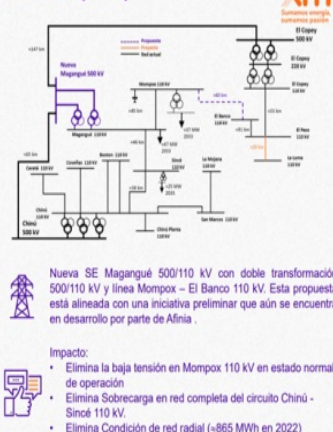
AFINIA
Sumamos energía, sumamos pasión

Propuesta
Propuesta
Red actual

El Copey 500 kV
El Copey 220 kV
El Copey 110 kV
Nueva Magangué 500 kV
Mompox 110 kV
El Banco 110 kV
El Paso 110 kV
La Loma 110 kV
Magangué 110 kV
Coveñas 110 kV
Boston 110 kV
Sincé 110 kV
La Mojana 110 kV
Coveñ 110 kV
Chinú 110 kV
San Marcos 110 kV
Chinú Planta 110 kV
Chinú 500 kV

Nueva SE Magangué 500/110 kV con doble transformación 500/110 kV y línea Mompox – El Banco 110 kV. Esta propuesta está alineada con una iniciativa preliminar que aún se encuentra en desarrollo por parte de Afinia .

Impacto:
• Elimina la baja tensión en Mompox 110 kV en estado normal de operación
• Elimina Sobrecarga en red completa del circuito Chinú - Sincé 110 kV.
• Elimina Condición de red radial (≈865 MWh en 2022)